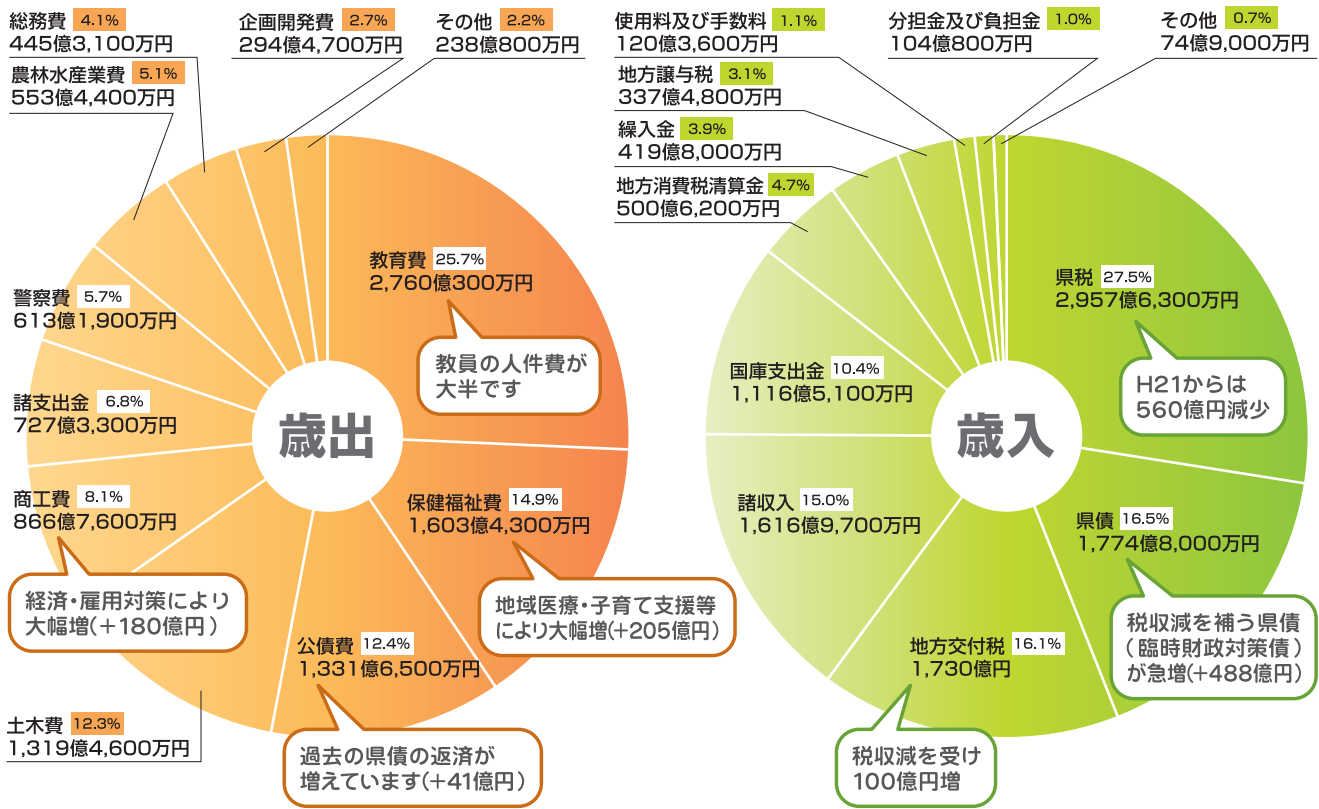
総務費 4.1%
445億3,100万円

企画開発費 2.7%
294億4,700万円

その他 2.2%
238億800万円

農林水産業費 5.1%
553億4,400万円

教育費 25.7%
2,760億300万円

教員の人件費が大半です

警察費 5.7%
613億1,900万円

諸支出金 6.8%
727億3,300万円

歳出

商工費 8.1%
866億7,600万円

保健福祉費 14.9%
1,603億4,300万円

経済・雇用対策により大幅増(＋180億円)

地域医療・子育て支援等により大幅増(+205億円)

公債費 12.4%
1,331億6,500万円

土木費 12.3%
1,319億4,600万円

過去の県債の返済が増えています(+41億円)

使用料及び手数料 1.1%
120億3,600万円

分担金及び負担金 1.0%
104億800万円

その他 0.7%
74億9,000万円

地方譲与税 3.1%
337億4,800万円

繰入金 3.9%
419億8,000万円

地方消費税清算金 4.7%
500億6,200万円

県税 27.5%
2,957億6,300万円

国庫支出金 10.4%
1,116億5,100万円

H21からは560億円減少

歳入

諸収入 15.0%
1,616億9,700万円

県債 16.5%
1,774億8,000万円

地方交付税 16.1%
1,730億円

税収減を補う県債(臨時財政対策債)が急増(+488億円)

税収減を受け100億円増